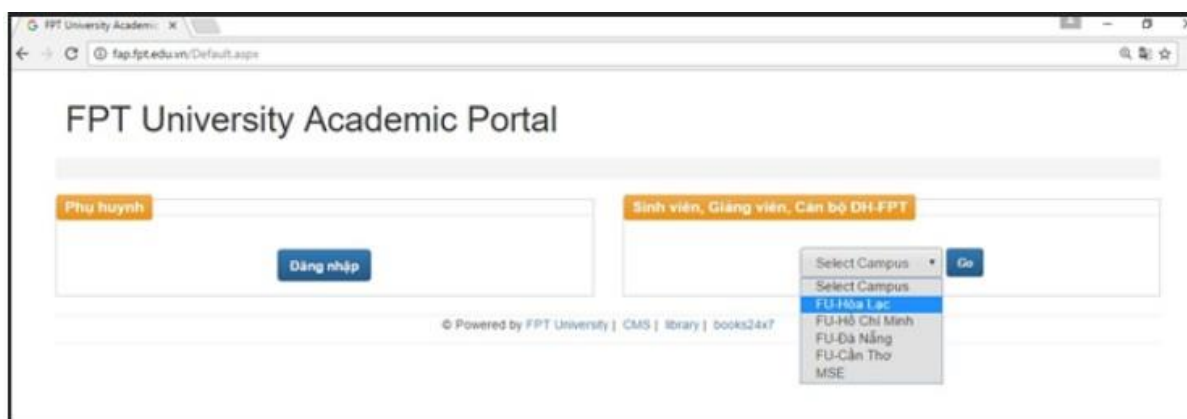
FPT University Academic ×

fap.fpt.edu.vn/Default.aspx

FPT University Academic Portal

Phụ huynh

Đăng nhập

Sinh viên, Giảng viên, Cán bộ ĐH-FPT

Select Campus

Go

Select Campus
FU-Hòa Lạc
FU-Hồ Chí Minh
FU-Đà Nẵng
FU-Cần Thơ
MSE

© Powered by FPT University | CMS | library | books24x7